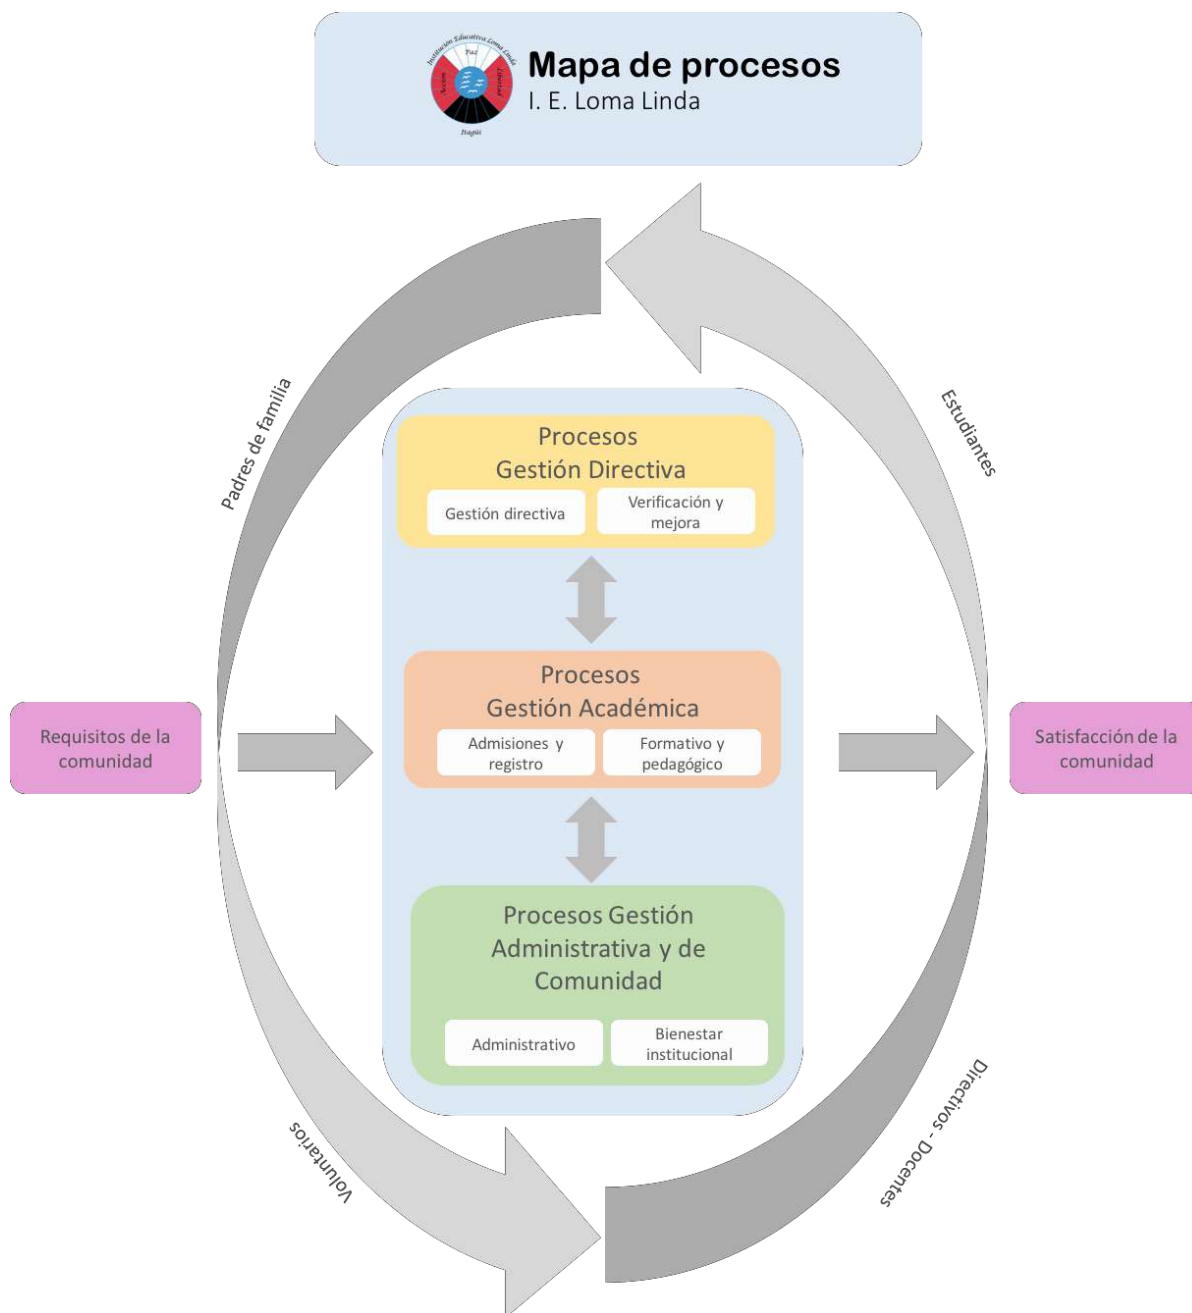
Institución Educativa Loma Linda
Paz
Acción
Libertad
Bogotá

Mapa de procesos
I. E. Loma Linda

Padres de familia

Estudiantes

Procesos
Gestión Directiva

Gestión directiva

Verificación y mejora

Requisitos de la comunidad

Procesos
Gestión Académica

Admisiones y registro

Formativo y pedagógico

Satisfacción de la comunidad

Procesos Gestión Administrativa y de Comunidad

Administrativo

Bienestar institucional

Voluntarios

Directivos - Docentes